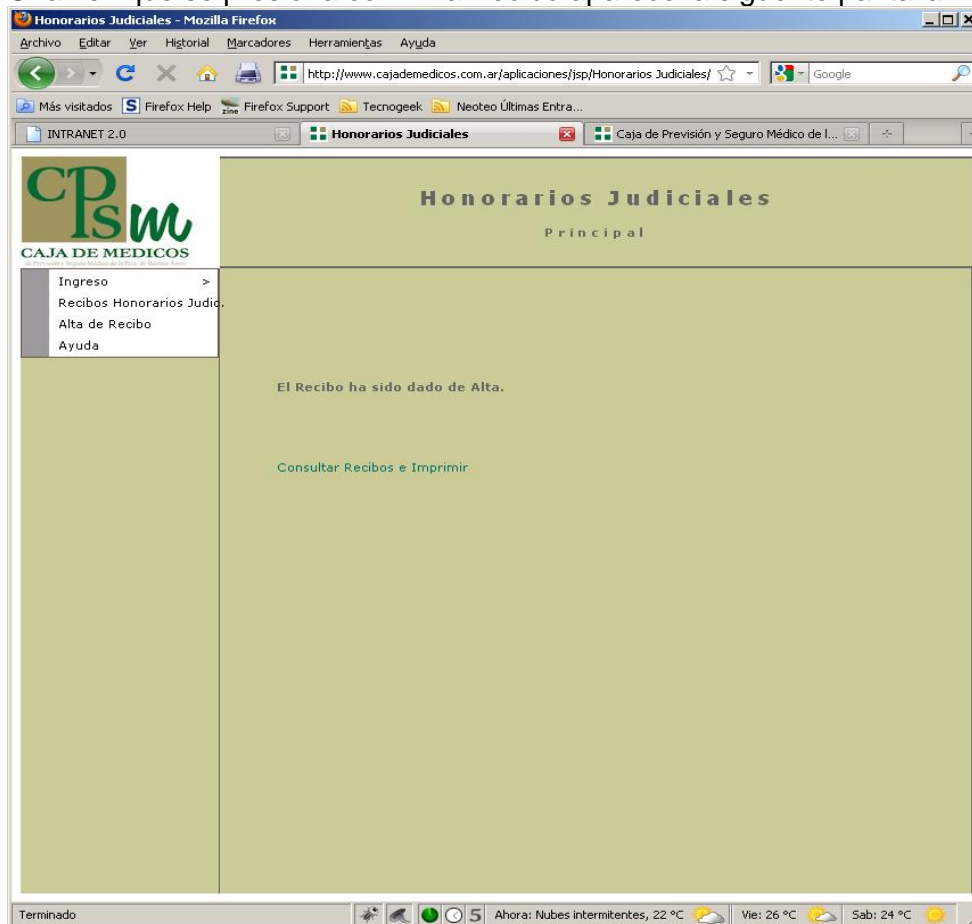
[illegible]

Honorarios Judiciales - Mozilla Firefox

Archivo Editar Ver Historial Marcadores Herramientas Ayuda

http://www.cajademedicos.com.ar/aplicaciones/jsp/Honorarios Judiciales/

Google

Más visitados Firefox Help Firefox Support Tecnogeek Neoteo Últimas Entra...

INTRANET 2.0

Honorarios Judiciales

Caja de Previsión y Seguro Médico de l...

CPSM
CAJA DE MEDICOS

Honorarios Judiciales

Principal

Ingreso >
Recibos Honorarios Judic.
Alta de Recibo
Ayuda

El Recibo ha sido dado de Alta.

Consultar Recibos e Imprimir

Terminado

5 Ahora: Nubes intermitentes, 22 °C Vie: 26 °C Sab: 24 °C